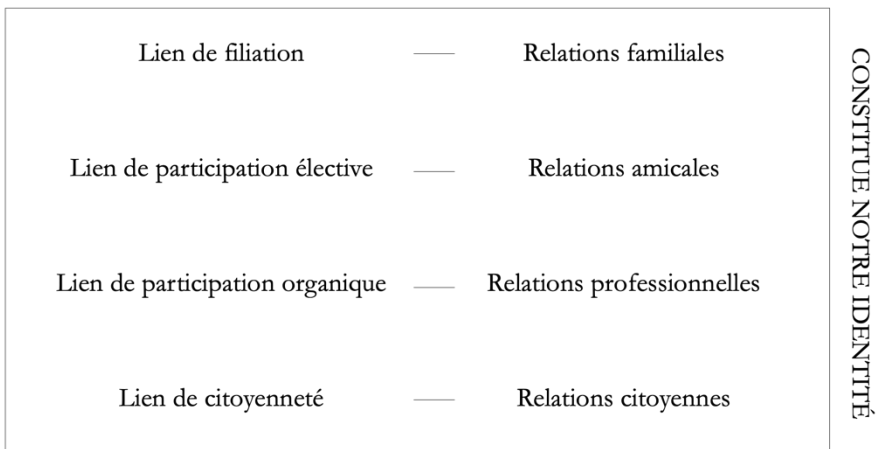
Lien de filiation — Relations familiales

Lien de participation élective — Relations amicales

Lien de participation organique — Relations professionnelles

Lien de citoyenneté — Relations citoyennes

CONSTITUE NOTRE IDENTITÉ